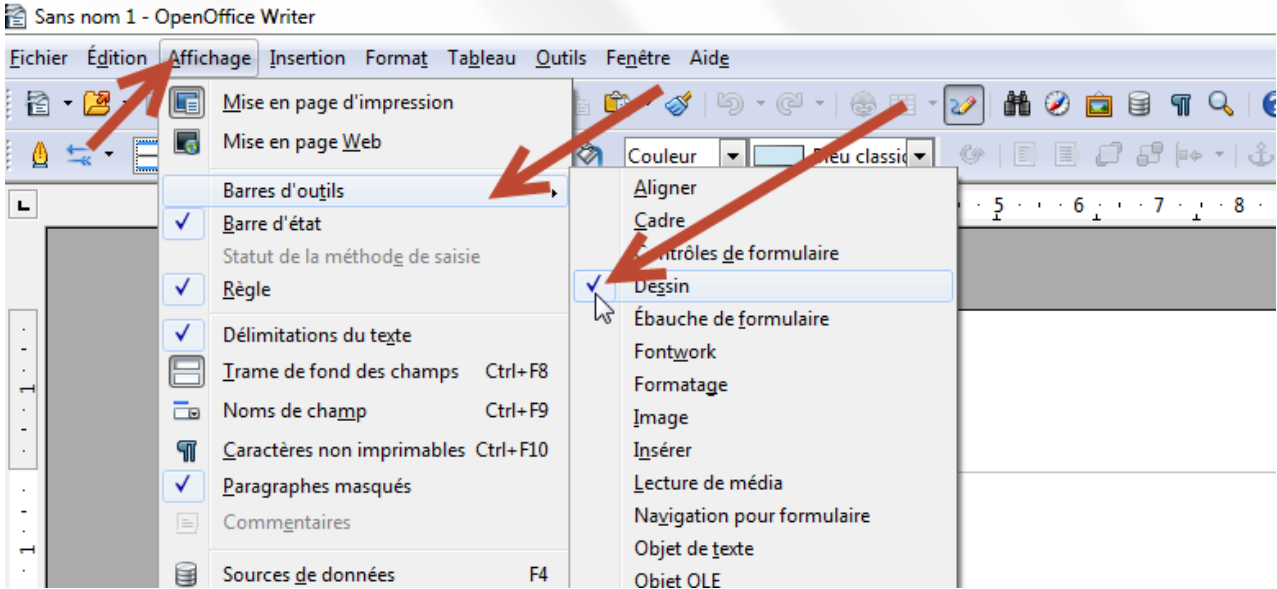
Sans nom 1 - OpenOffice Writer

Fichier Édition Affichage Insertion Format Tableau Outils Fenêtre Aide

Couleur
Bleu classiq

Mise en page d'impression
Mise en page Web
Barres d'outils
Barre d'état
Statut de la méthode de saisie
Règle
Délimitations du texte
Trame de fond des champs Ctrl+F8
Noms de champ Ctrl+F9
Caractères non imprimables Ctrl+F10
Paragraphes masqués
Commentaires
Sources de données F4

Aligner
Cadre
Contrôles de formulaire
Dessin
Ébauche de formulaire
Fontwork
Formatage
Image
Insérer
Lecture de média
Navigation pour formulaire
Objet de texte
Objet OLE

5 6 7 8
1
1